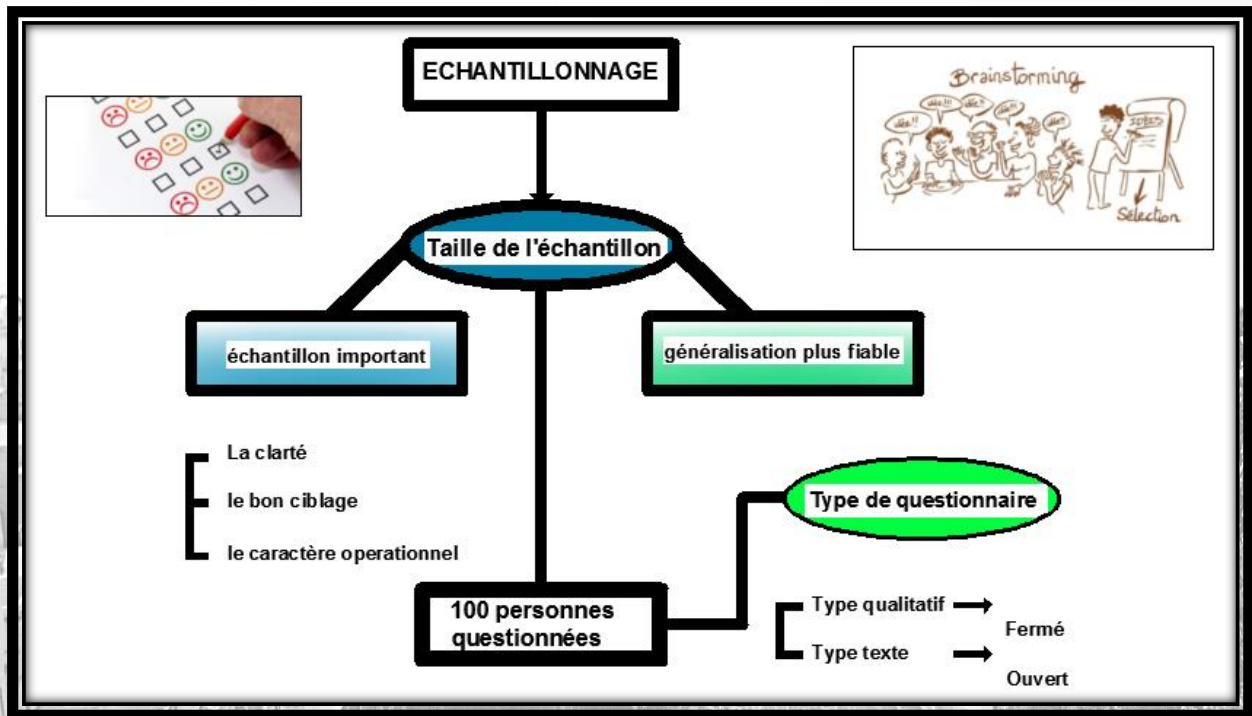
ECHANTILLONNAGE

Brainstorming

Sélection

Taille de l'échantillon

échantillon important

généralisation plus fiable

La clarté

le bon ciblage

le caractère operationnel

Type de questionnaire

100 personnes questionnées

Type qualitatif

Fermé

Type texte

Ouvert